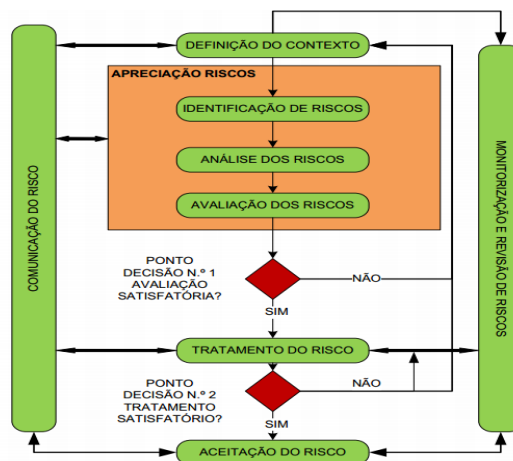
COMUNICAÇÃO DO RISCO

DEFINIÇÃO DO CONTEXTO

APRECIAÇÃO RISCOS

IDENTIFICAÇÃO DE RISCOS

ANÁLISE DOS RISCOS

AVALIAÇÃO DOS RISCOS

PONTO DECISÃO N.º 1 AVALIAÇÃO SATISFATÓRIA?

NÃO

SIM

TRATAMENTO DO RISCO

PONTO DECISÃO N.º 2 TRATAMENTO SATISFATÓRIO?

NÃO

SIM

ACEITAÇÃO DO RISCO

MONITORIZAÇÃO E REVISÃO DE RISCOS